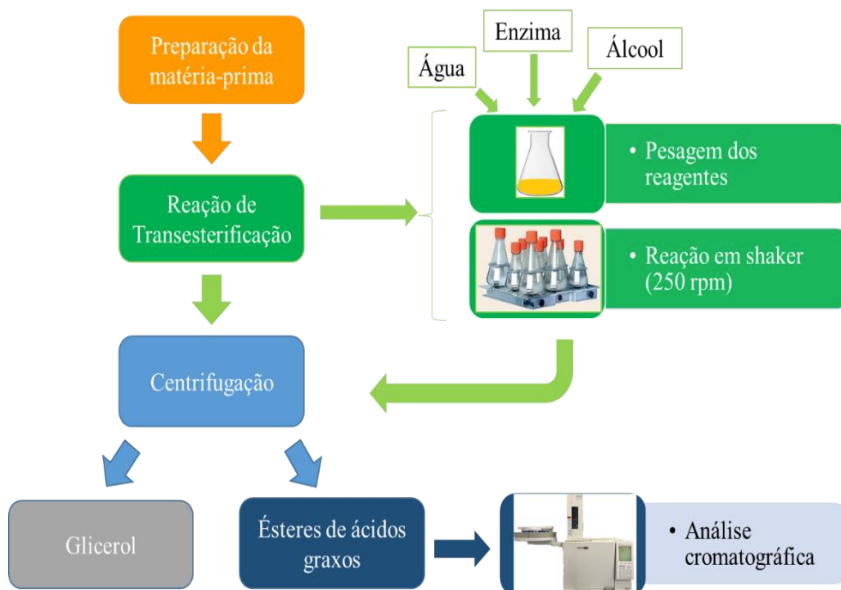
Preparação da matéria-prima

Enzima

Água

Álcool

Reação de Transesterificação

• Pesagem dos reagentes

• Reação em shaker (250 rpm)

Centrifugação

Glicerol

Ésteres de ácidos graxos

• Análise cromatográfica